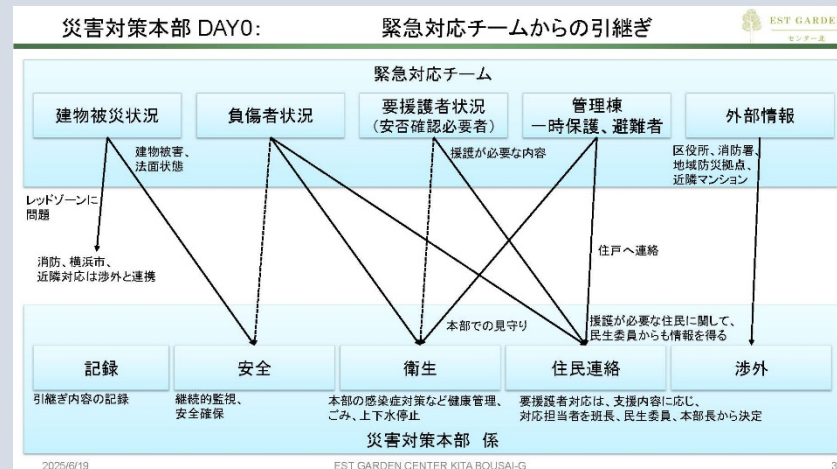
災害対策本部 DAY0:　　緊急対応チームからの引継ぎ

EST GARDE

センター北

緊急対応チーム

建物被災状況

負傷者状況

要援護者状況
(安否確認必要者)

管理棟
一時保護、避難者

外部情報

建物被害、
法面状態

援護が必要な内容

区役所、消防署、
地域防災拠点、
近隣マンション

レッドゾーンに
問題

消防、横浜市、
近隣対応は渉外と連携

住戸へ連絡

本部での見守り

援護が必要な住民に関して、
民生委員からも情報を得る

記録

安全

衛生

住民連絡

渉外

引継ぎ内容の記録

継続的監視、
安全確保

本部の感染症対策など健康管理、
ごみ、上下水停止

要援護者対応は、支援内容に応じ、
対応担当者を班長、民生委員、本部長から決定

災害対策本部　係

2025/6/19

EST GARDEN CENTER KITA BOUSAI-G

3